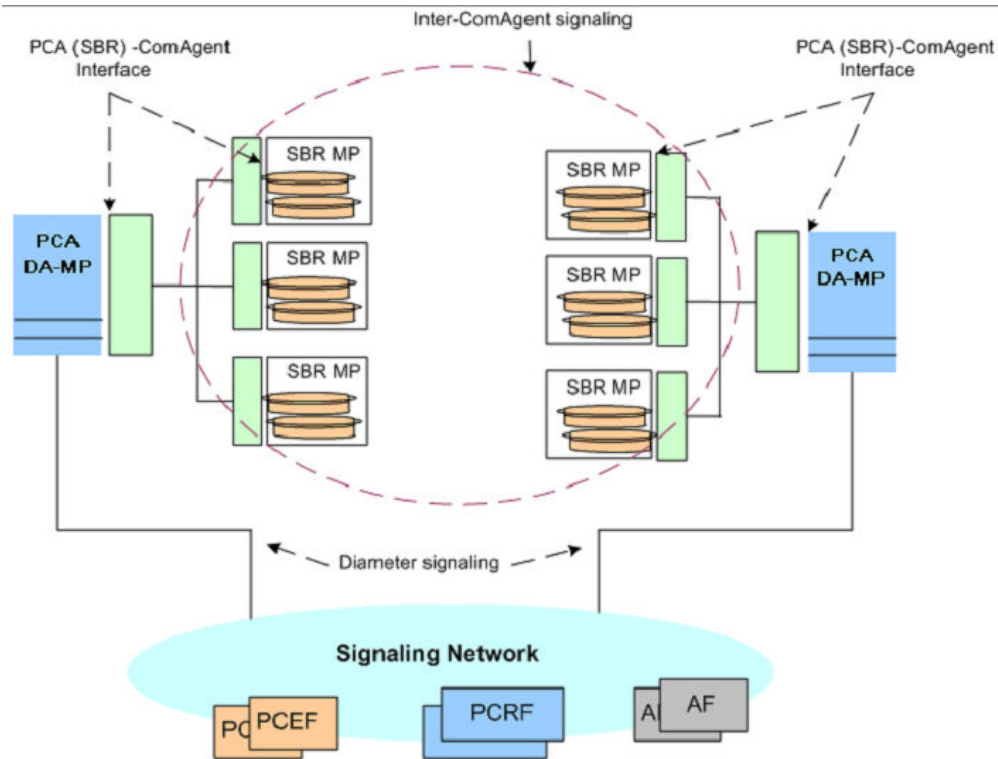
Inter-ComAgent signaling

PCA (SBR) -ComAgent Interface

PCA (SBR)-ComAgent Interface

SBR MP

SBR MP

SBR MP

SBR MP

SBR MP

SBR MP

PCA DA-MP

PCA DA-MP

Diameter signaling

Signaling Network

PC

PCEF

PCRF

A

AF